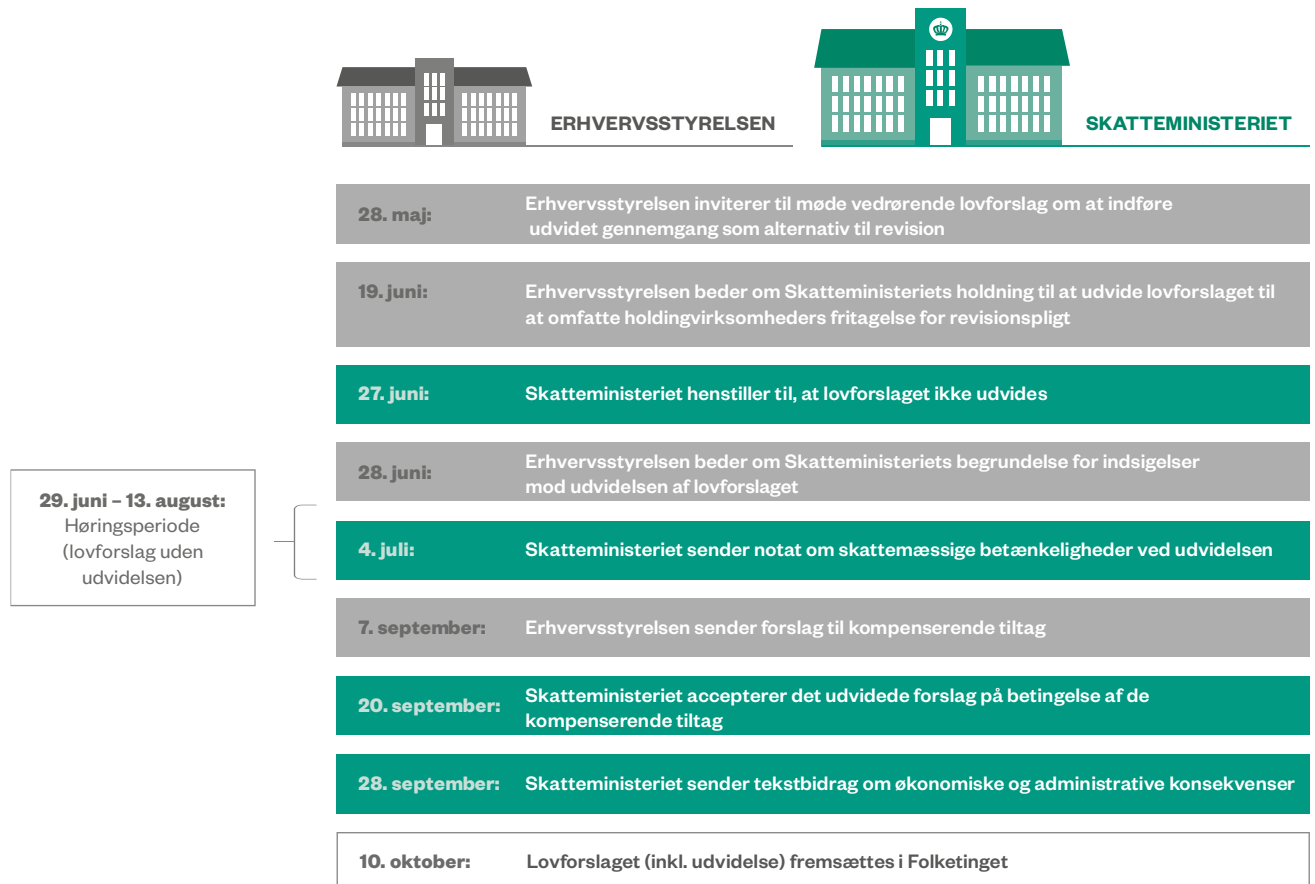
ERHVERVSSTYRELSEN

SKATTEMINISTERIET

28. maj: Erhvervsstyrelsen inviterer til møde vedrørende lovforslag om at indføre udvidet gennemgang som alternativ til revision

19. juni: Erhvervsstyrelsen beder om Skatteministeriets holdning til at udvide lovforslaget til at omfatte holdingvirksomheders fritagelse for revisionspligt

27. juni: Skatteministeriet henstiller til, at lovforslaget ikke udvides

28. juni: Erhvervsstyrelsen beder om Skatteministeriets begrundelse for indsigelser mod udvidelsen af lovforslaget

29. juni – 13. august: Høringsperiode (lovforslag uden udvidelsen)

4. juli: Skatteministeriet sender notat om skattemæssige betænkeligheder ved udvidelsen

7. september: Erhvervsstyrelsen sender forslag til kompenserende tiltag

20. september: Skatteministeriet accepterer det udvidede forslag på betingelse af de kompenserende tiltag

28. september: Skatteministeriet sender tekstbidrag om økonomiske og administrative konsekvenser

10. oktober: Lovforslaget (inkl. udvidelse) fremsættes i Folketinget